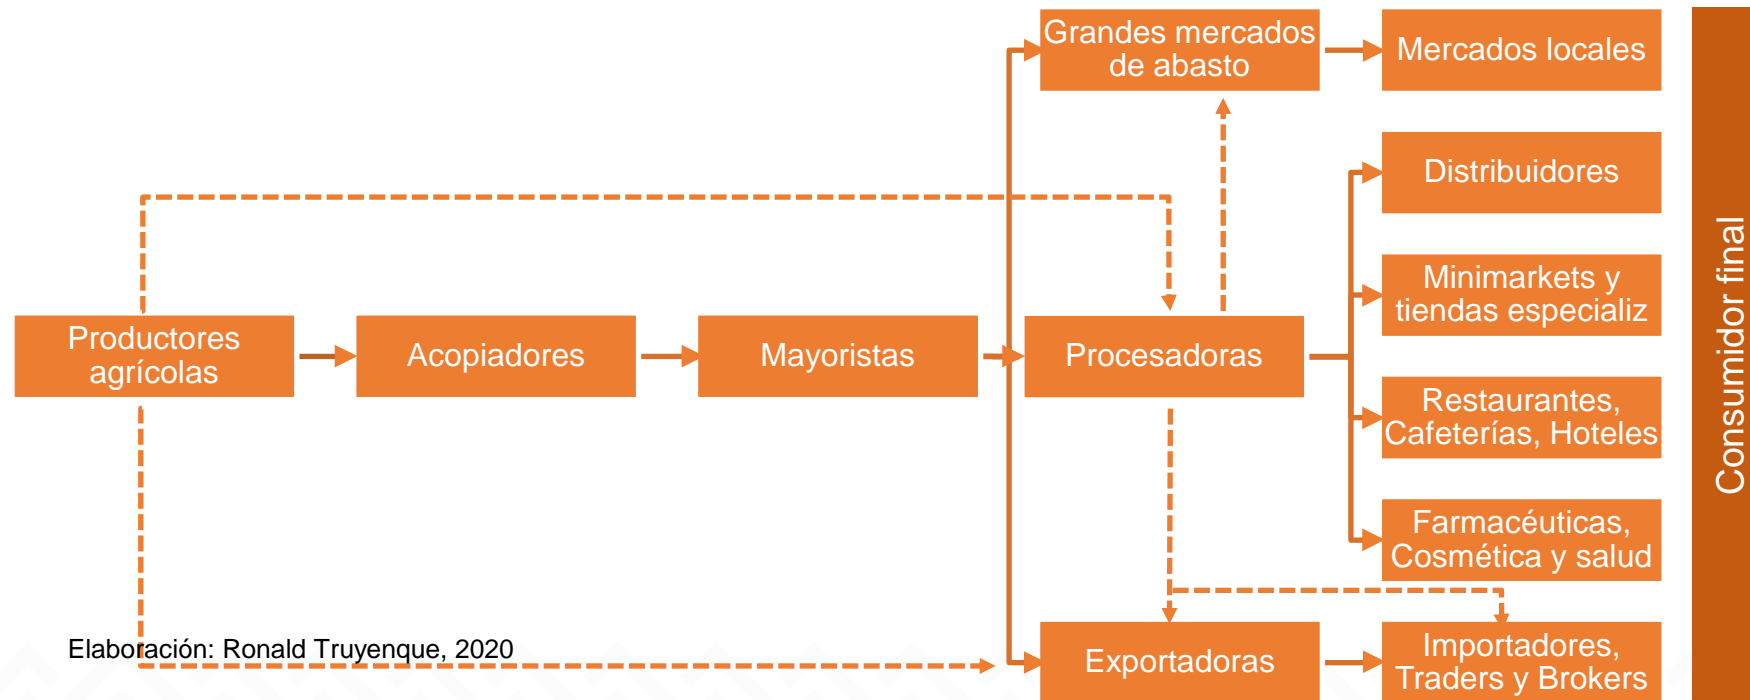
Grandes mercados de abasto

Mercados locales

Distribuidores

Minimarkets y tiendas especializ

Productores agrícolas

Acopiadores

Mayoristas

Procesadoras

Restaurantes, Cafeterías, Hoteles

Farmacéuticas, Cosmética y salud

Elaboración: Ronald Truyenque, 2020

Exportadoras

Importadores, Traders y Brokers

Consumidor final